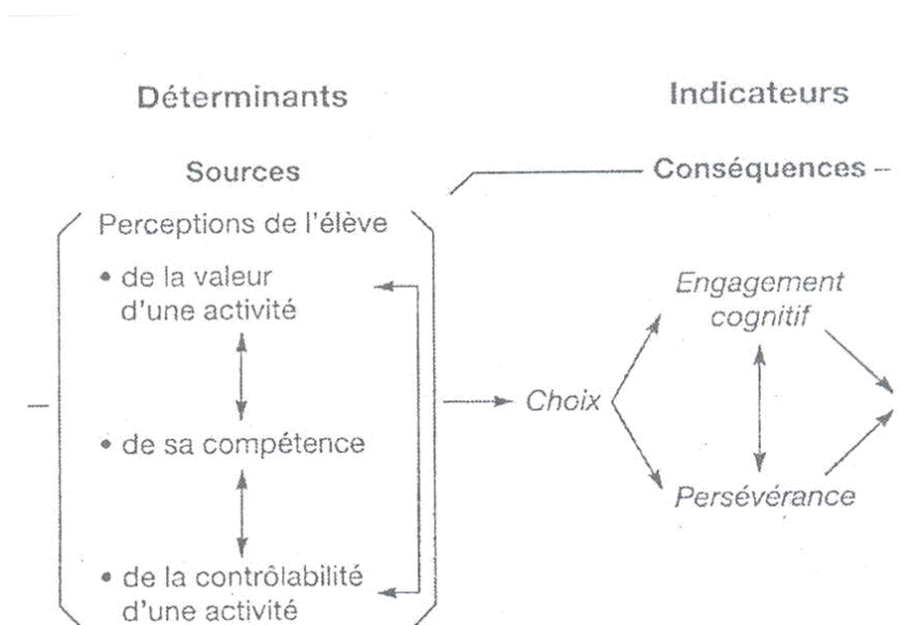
Déterminants

Indicateurs

Sources

Conséquences –

Perceptions de l'élève

• de la valeur d'une activité

• de sa compétence

• de la contrôlabilité d'une activité

Choix

Engagement cognitif

Persévérance